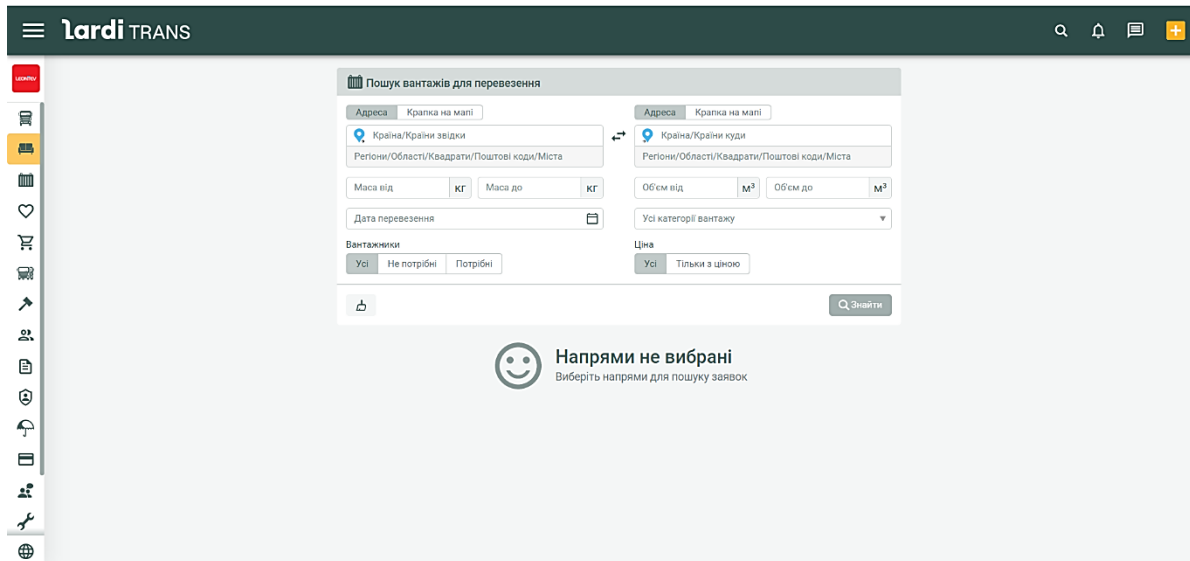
lardi TRANS

Пошук вантажів для перевезення

Адреса | Крапка на мапі

Країна/Країни звідки

Регіони/Області/Квадрати/Поштові коди/Міста

Адреса | Крапка на мапі

Країна/Країни куди

Регіони/Області/Квадрати/Поштові коди/Міста

Маса від кг | Маса до кг

Об'єм від $м^3$ | Об'єм до $м^3$

Дата перевезення

Усі категорії вантажу

Вантажники

Усі | Не потрібні | Потрібні

Ціна

Усі | Тільки з ціною

Знайти

Напрями не вибрані

Виберіть напрями для пошуку заявок